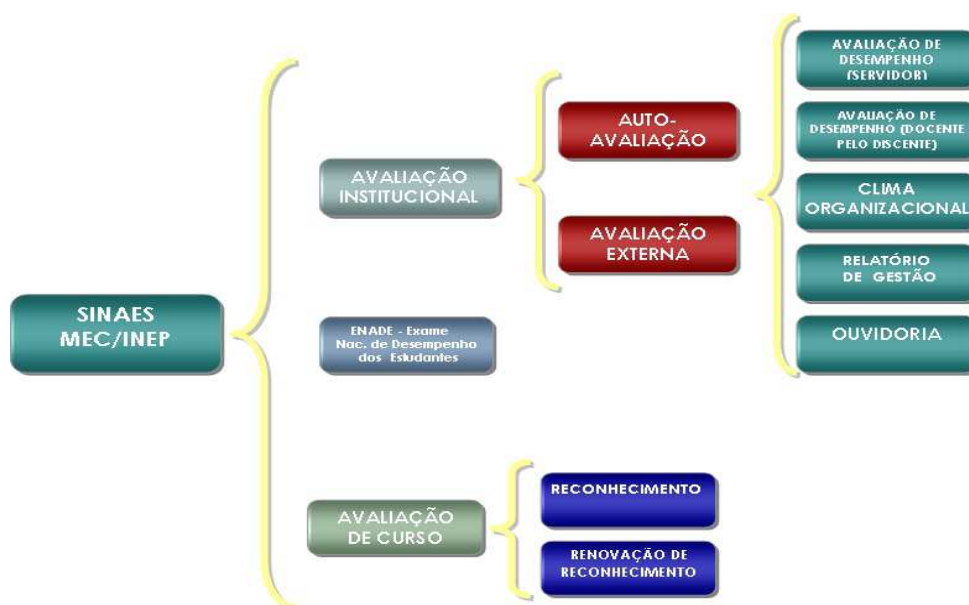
SINAES MEC/INEP

AVALIAÇÃO INSTITUCIONAL

AUTO-AVALIAÇÃO

AVALIAÇÃO EXTERNA

AVALIAÇÃO DE DESEMPENHO (SERVIDOR)

AVALIAÇÃO DE DESEMPENHO (DOCENTE PELO DISCENTE)

CLIMA ORGANIZACIONAL

RELATÓRIO DE GESTÃO

OUVIDORIA

ENADE - Exame Nac. de Desempenho dos Estudantes

AVALIAÇÃO DE CURSO

RECONHECIMENTO

RENOVAÇÃO DE RECONHECIMENTO